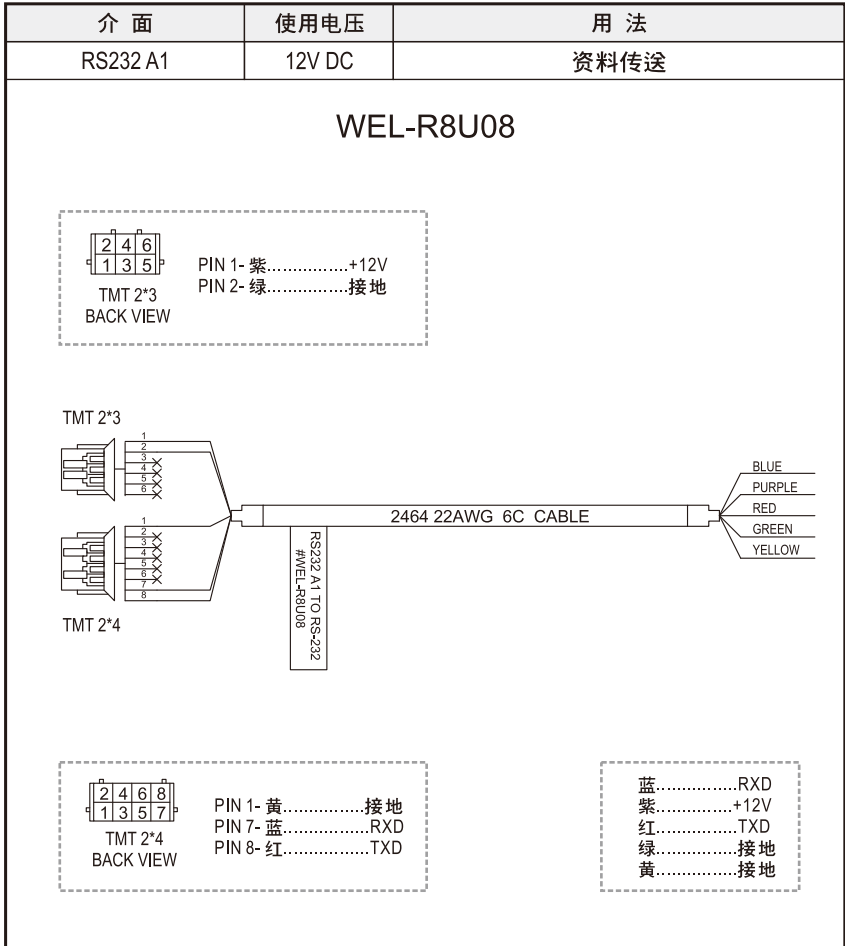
| 介 面 | 使用电压 | 用 法 |
|---|---|---|
| RS232 A1 | 12V DC | 资料传送 |

WEL-R8U08

2 4 6
1 3 5
TMT 2*3
BACK VIEW

PIN 1- 紫................+12V
PIN 2- 绿................接地

TMT 2*3

1
2
3
4
5
6

1
2
3
4
5
6
7
8

TMT 2*4

2464 22AWG 6C CABLE

RS232 A1 TO RS-232
#WEL-R8U08

BLUE
PURPLE
RED
GREEN
YELLOW

2 4 6 8
1 3 5 7
TMT 2*4
BACK VIEW

PIN 1- 黄................接地
PIN 7- 蓝................RXD
PIN 8- 红................TXD

蓝................RXD
紫................+12V
红................TXD
绿................接地
黄................接地